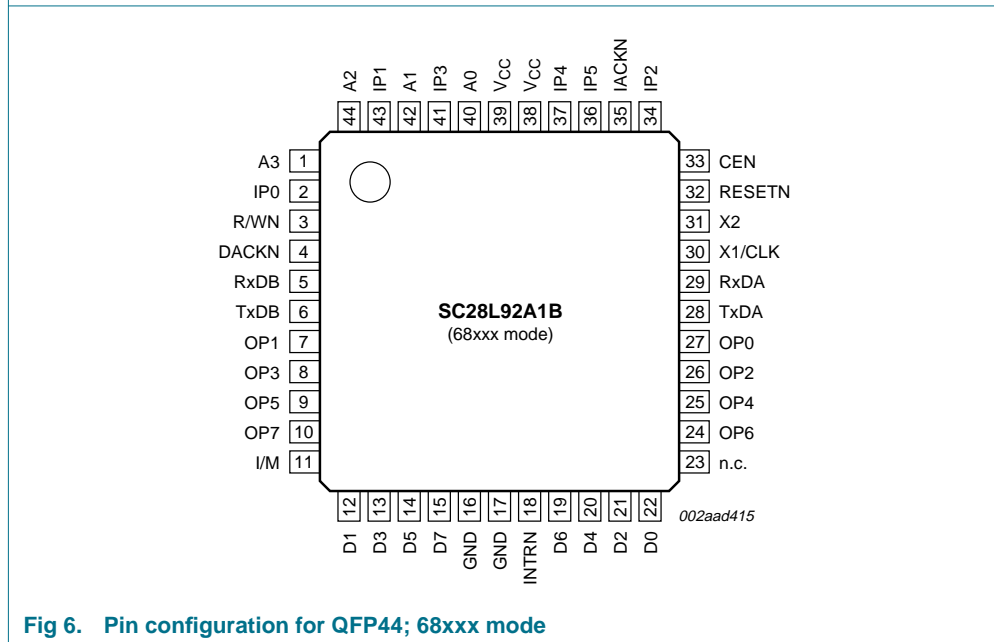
A2 44
IP1 43
A1 42
IP3 41
A0 40
$V_{CC}$ 39
$V_{CC}$ 38
IP4 37
IP5 36
IACKN 35
IP2 34

A3 1
IP0 2
R/WN 3
DACKN 4
RxDB 5
TxDB 6
OP1 7
OP3 8
OP5 9
OP7 10
I/M 11

33 CEN
32 RESETN
31 X2
30 X1/CLK
29 RxDA
28 TxDA
27 OP0
26 OP2
25 OP4
24 OP6
23 n.c.

SC28L92A1B
(68xxx mode)

12 D1
13 D3
14 D5
15 D7
16 GND
17 GND
18 INTRN
19 D6
20 D4
21 D2
22 D0

002aad415

Fig 6. Pin configuration for QFP44; 68xxx mode